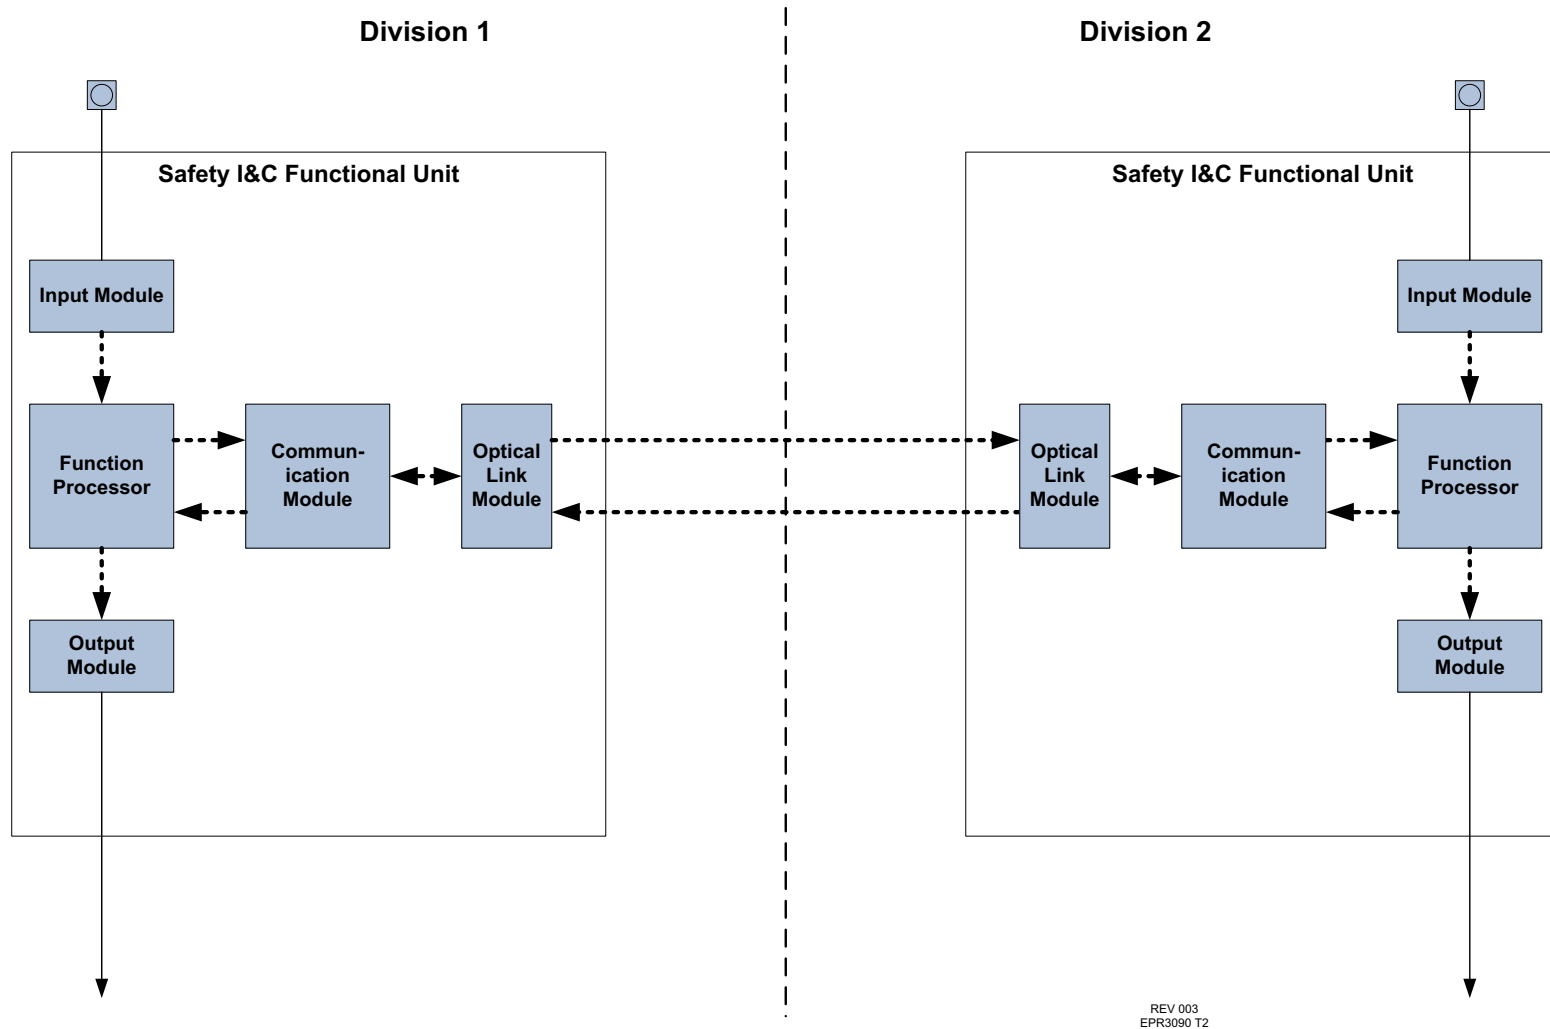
Division 1

Division 2

Safety I&C Functional Unit

Input Module

Function Processor

Communication Module

Optical Link Module

Output Module

Safety I&C Functional Unit

Optical Link Module

Communication Module

Function Processor

Input Module

Output Module

REV 003
EPR3090 T2